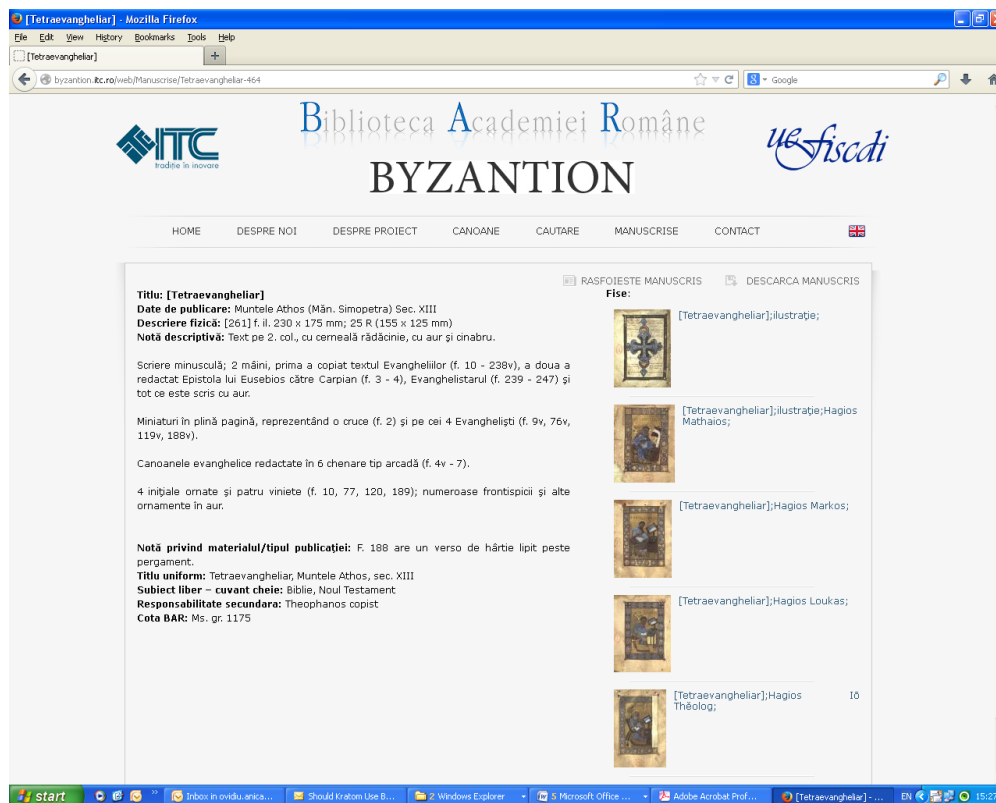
[Tetraevangheliar] - Mozilla Firefox

File Edit View History Bookmarks Tools Help

[Tetraevangheliar]

byzantion.itc.ro/web/Manuscrise/Tetraevangheliar-464

Google

ITC tradiție în inovare

Biblioteca Academiei Române

BYZANTION

UEFISCDI

HOME DESPRE NOI DESPRE PROIECT CANOANE CAUTARE MANUSCRISE CONTACT

RASFOIESTE MANUSCRIS DESCARCA MANUSCRIS

Titlu: [Tetraevangheliar]
Date de publicare: Muntele Athos (Măn. Simopetra) Sec. XIII
Descriere fizică: [261] f. il. 230 x 175 mm; 25 R (155 x 125 mm)
Notă descriptivă: Text pe 2. col., cu cerneală rădăcinie, cu aur și cinabru.

Scriere minusculă; 2 mâini, prima a copiat textul Evangheliilor (f. 10 - 238v), a doua a redactat Epistola lui Eusebios către Carpian (f. 3 - 4), Evanghelistarul (f. 239 - 247) și tot ce este scris cu aur.

Miniaturi în plină pagină, reprezentând o cruce (f. 2) și pe cei 4 Evangheliști (f. 9v, 76v, 119v, 188v).

Canoanele evanghelice redactate în 6 chenare tip arcadă (f. 4v - 7).

4 inițiale ornate și patru viniete (f. 10, 77, 120, 189); numeroase frontispicii și alte ornamente în aur.

Notă privind materialul/tipul publicației: F. 188 are un verso de hârtie lipit peste pergament.
Titlu uniform: Tetraevangheliar, Muntele Athos, sec. XIII
Subiect liber – cuvant cheie: Biblie, Noul Testament
Responsabilitate secundara: Theophanos copist
Cota BAR: Ms. gr. 1175

Fise:

[Tetraevangheliar];ilustrație;

[Tetraevangheliar];ilustrație;Hagios Mathaios;

[Tetraevangheliar];Hagios Markos;

[Tetraevangheliar];Hagios Loukas;

[Tetraevangheliar];Hagios Iō Thĕolog;

start | Inbox in ovidiu.anica... | Should Kratom Use B... | 2 Windows Explorer | 5 Microsoft Office ... | Adobe Acrobat Prof... | [Tetraevangheliar] - ... | EN 15:27